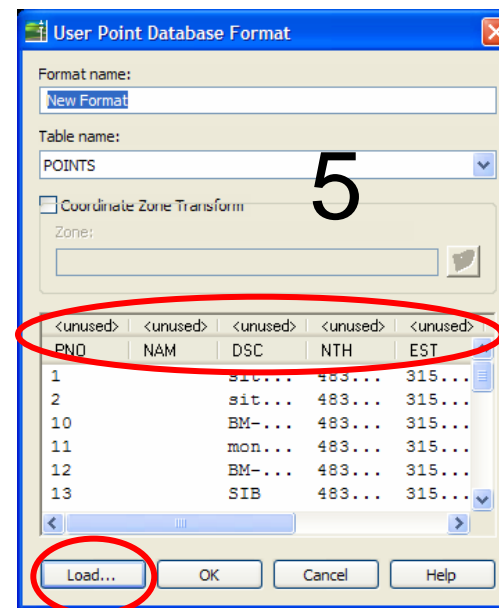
User Point Database Format

Format name:
New Format

Table name:
POINTS

5

Coordinate Zone Transform
Zone:

| <unused> | <unused> | <unused> | <unused> | <unused> |
|---|---|---|---|---|
| PNO | NAM | DSC | NTH | EST |
| 1 | | sit... | 483... | 315... |
| 2 | | sit... | 483... | 315... |
| 10 | | BM-... | 483... | 315... |
| 11 | | mon... | 483... | 315... |
| 12 | | BM-... | 483... | 315... |
| 13 | | SIB | 483... | 315... |

Load... OK Cancel Help